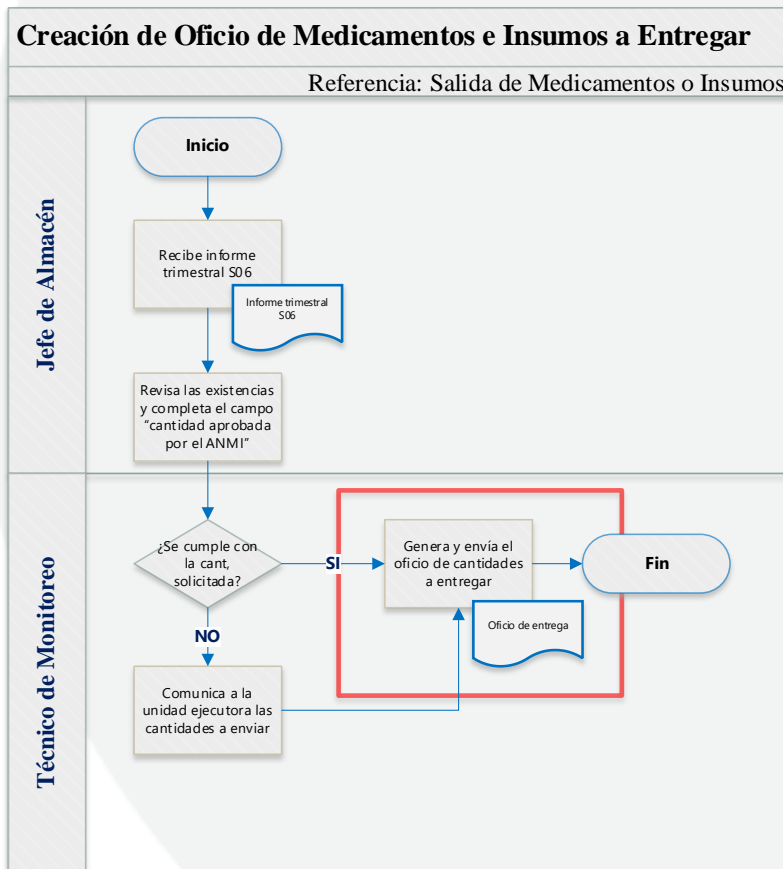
Creación de Oficio de Medicamentos e Insumos a Entregar

Referencia: Salida de Medicamentos o Insumos

Jefe de Almacén

Inicio

Recibe informe trimestral S06

Informe trimestral S06

Revisa las existencias y completa el campo "cantidad aprobada por el ANMI"

Técnico de Monitoreo

¿Se cumple con la cant, solicitada?

SI

Genera y envía el oficio de cantidades a entregar

Fin

Oficio de entrega

NO

Comunica a la unidad ejecutora las cantidades a enviar